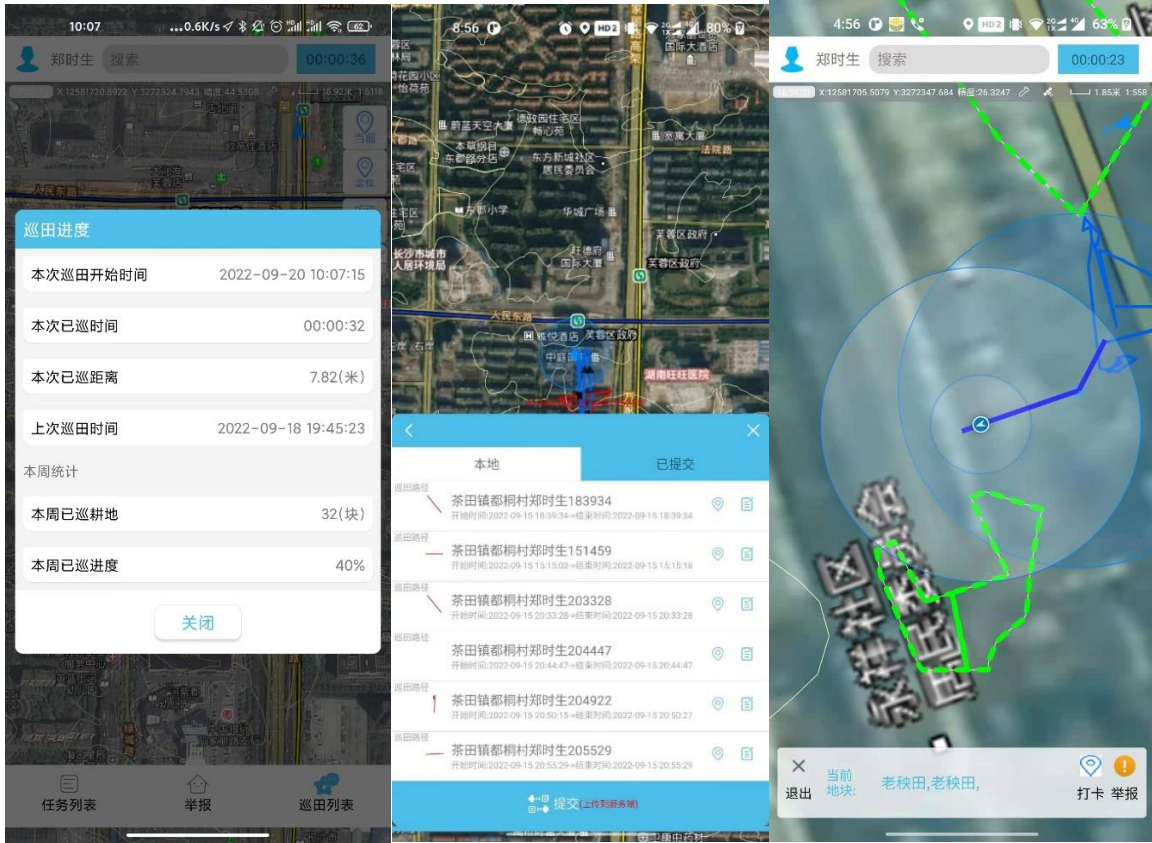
10:07 ...0.6K/s 62

郑时生 搜索 00:00:36

巡田进度

本次巡田开始时间 2022-09-20 10:07:15

本次已巡时间 00:00:32

本次已巡距离 7.82(米)

上次巡田时间 2022-09-18 19:45:23

本周统计

本周已巡耕地 32(块)

本周已巡进度 40%

关闭

任务列表 举报 巡田列表

8:56 80%

蓉园小区 前蓝天大厦 德政园住宅区 本草纲目 东都分店 东方新城社区居民委员会 贺家大厦 法院路 东郊小学 华城广场 芙蓉区政府 长沙市城市人居环境局 国际大酒店 人民东路 芙蓉区政府 湖南旺旺医院

本地 已提交

巡田路径 茶田镇都桐村郑时生183934 开始时间:2022-09-15 18:39:34->结束时间:2022-09-15 18:39:34

巡田路径 茶田镇都桐村郑时生151459 开始时间:2022-09-15 15:15:02->结束时间:2022-09-15 15:15:18

巡田路径 茶田镇都桐村郑时生203328 开始时间:2022-09-15 20:33:28->结束时间:2022-09-15 20:33:28

巡田路径 茶田镇都桐村郑时生204447 开始时间:2022-09-15 20:44:47->结束时间:2022-09-15 20:44:47

巡田路径 茶田镇都桐村郑时生204922 开始时间:2022-09-15 20:50:15->结束时间:2022-09-15 20:50:27

巡田路径 茶田镇都桐村郑时生205529 开始时间:2022-09-15 20:55:29->结束时间:2022-09-15 20:55:29

提交(上传到服务端)

4:56 63%

郑时生 搜索 00:00:23

X:12581705.5079 Y:3272347.684 精度:26.3247 1.85米 1:558

永祥社区居委会

退出 当前地块: 老秧田,老秧田, 打卡 举报